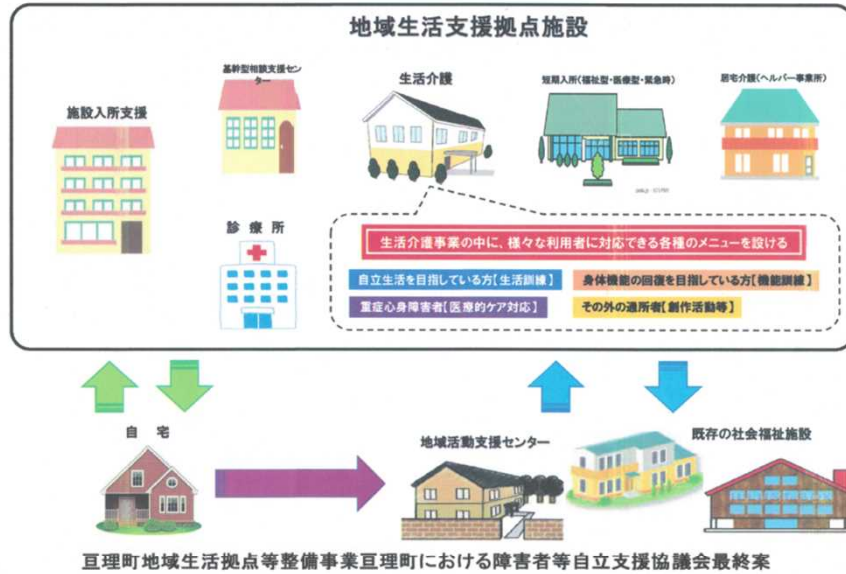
地域生活支援拠点施設

基幹型相談支援センター

施設入所支援

生活介護

短期入所（福祉型・医療型・緊急時）

居宅介護（ヘルパー事業所）

診療所

生活介護事業の中に、様々な利用者に対応できる各種のメニューを設ける

自立生活を目指している方【生活訓練】

身体機能の回復を目指している方【機能訓練】

重症心身障害者【医療的ケア対応】

その外の通所者【創作活動等】

自宅

地域活動支援センター

既存の社会福祉施設

亘理町地域生活拠点等整備事業亘理町における障害者等自立支援協議会最終案